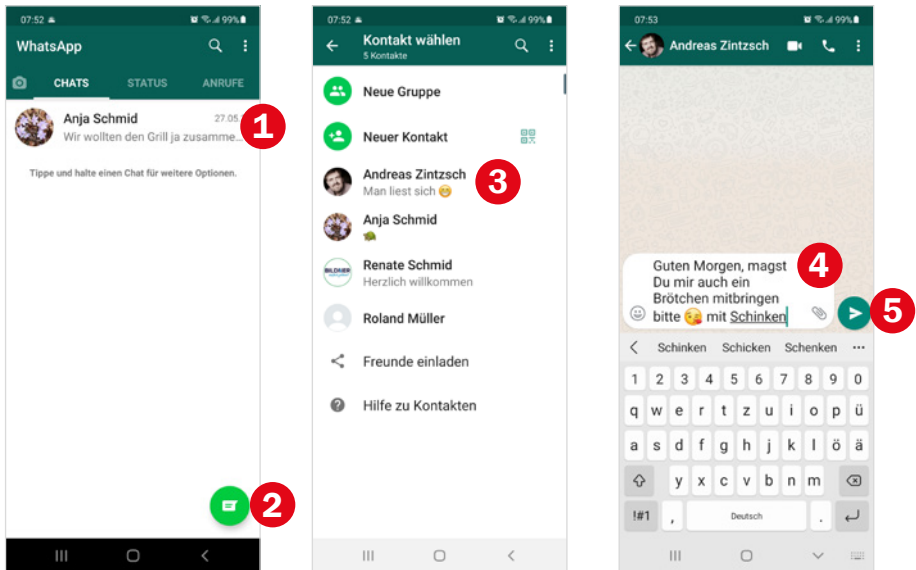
07:52 99%

WhatsApp

CHATS STATUS ANRUFE

Anja Schmid 27.05.
Wir wollten den Grill ja zusamme...

1

Tippe und halte einen Chat für weitere Optionen.

2

07:52 99%

Kontakt wählen
5 Kontakte

Neue Gruppe

Neuer Kontakt

Andreas Zintzsch
Man liest sich 😊

3

Anja Schmid
🐢

Renate Schmid
Herzlich willkommen

Roland Müller

Freunde einladen

Hilfe zu Kontakten

07:53 99%

Andreas Zintzsch

Guten Morgen, magst Du mir auch ein Brötchen mitbringen bitte 😘 mit Schinken

4

5

Schinken Schicken Schenken

1 2 3 4 5 6 7 8 9 0
q w e r t z u i o p ü
a s d f g h j k l ö ä
y x c v b n m
!#1 , Deutsch .